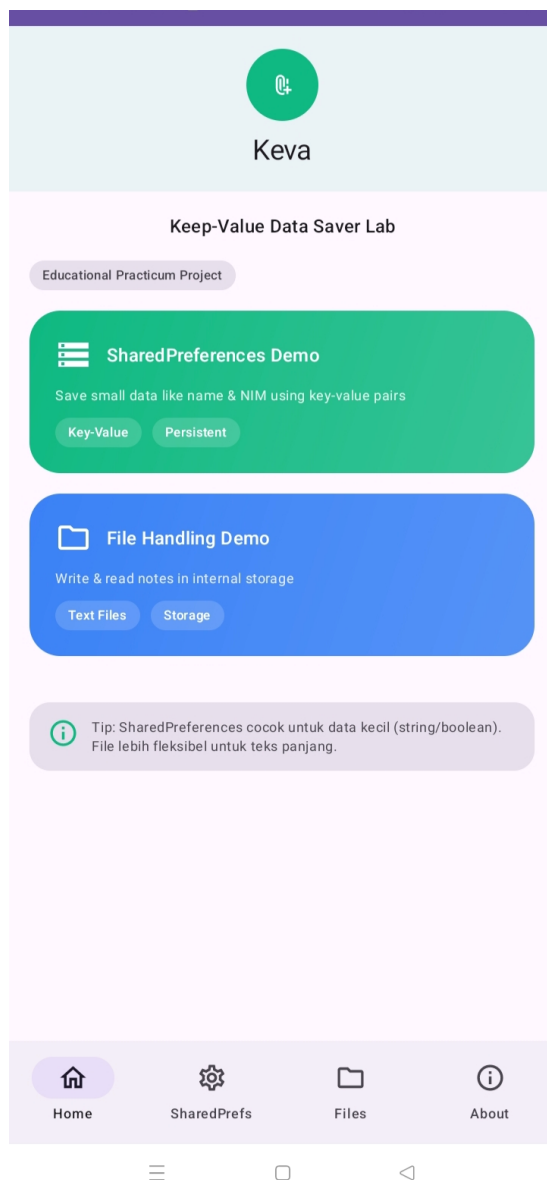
Keva

Keep-Value Data Saver Lab

Educational Practicum Project

SharedPreferences Demo

Save small data like name & NIM using key-value pairs

Key-Value Persistent

File Handling Demo

Write & read notes in internal storage

Text Files Storage

Tip: SharedPreferences cocok untuk data kecil (string/boolean). File lebih fleksibel untuk teks panjang.

Home SharedPrefs Files About